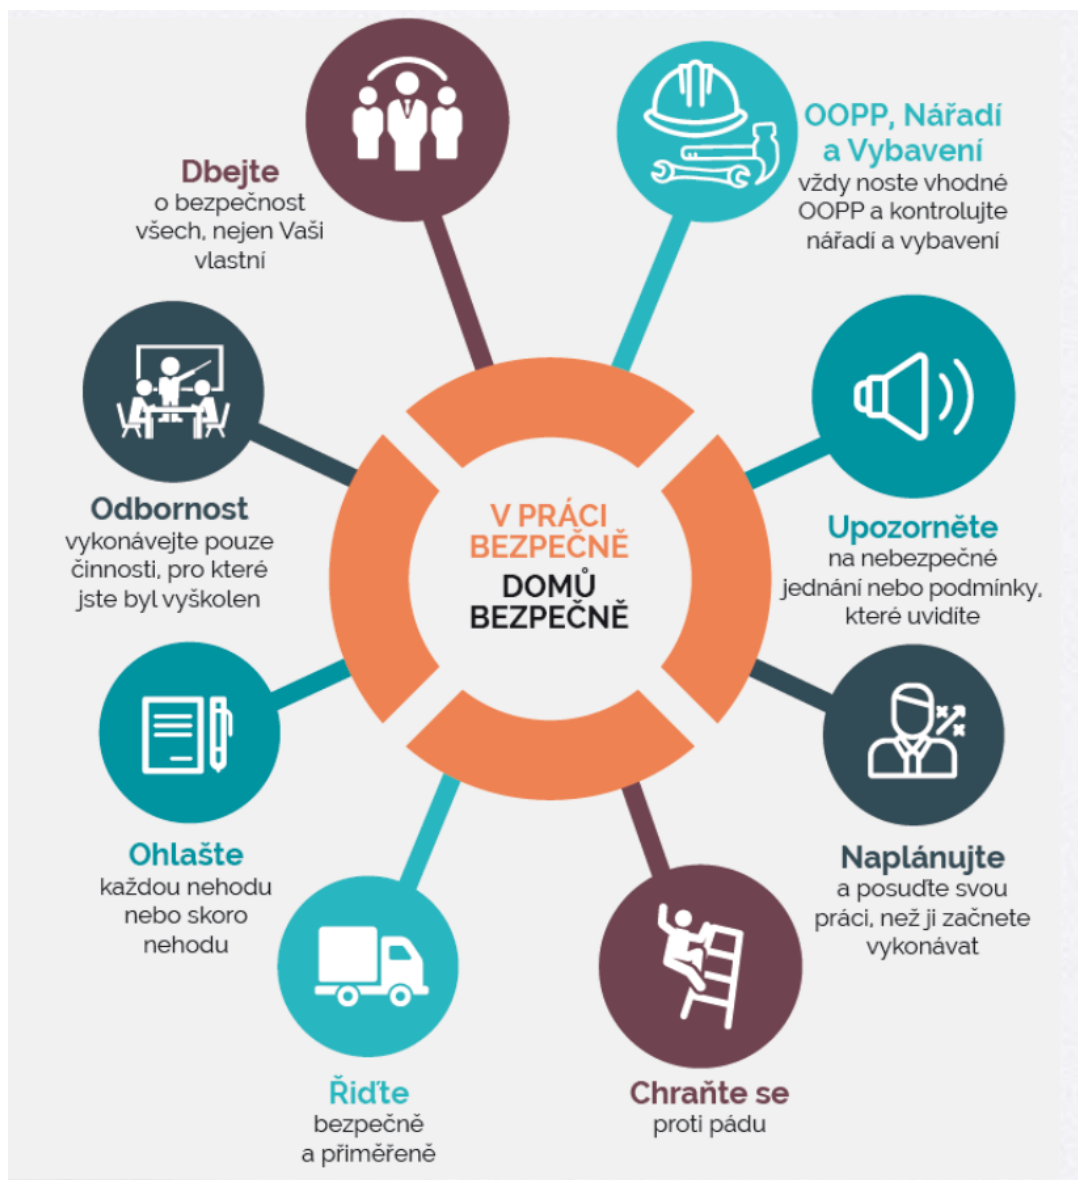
V PRÁCI BEZPEČNĚ
DOMŮ BEZPEČNĚ

Dbejte
o bezpečnost všech, nejen Vaši vlastní

OOPP, Nářadí a Vybavení
vždy noste vhodné OOPP a kontrolujte nářadí a vybavení

Odbornost
vykonávejte pouze činnosti, pro které jste byl vyškolen

Upozorněte
na nebezpečné jednání nebo podmínky, které uvidíte

Ohlašte
každou nehodu nebo skoro nehodu

Naplánujte
a posuďte svou práci, než ji začnete vykonávat

Řiďte
bezpečně a přiměřeně

Chraňte se
proti pádu